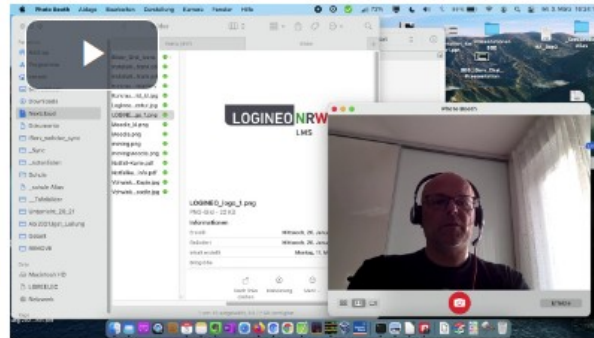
Photo Booth Ablage Bearbeiten Darstellung Kamera Fenster Hilfe

LOGINEO NRW
LMS

Downloads
Schreibtisch
Dokumente

LOGINEO_logo_1.png
PNG-Bild – 22 KB
Informationen

Photo Booth

Macintosh HD
LIBREELEC
Netzwerk